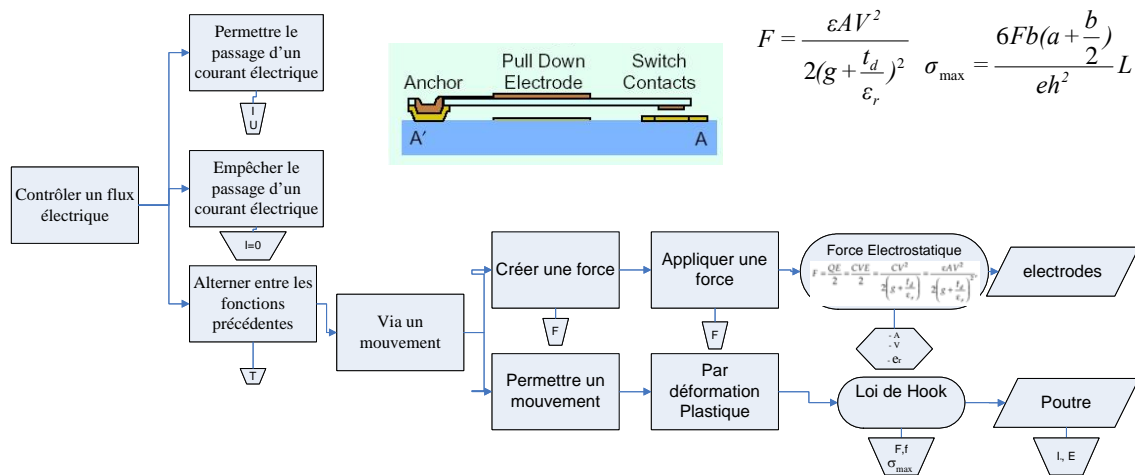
$F = \frac{\varepsilon A V^2}{2(g + \frac{t_d}{\varepsilon_r})^2}$ $\sigma_{\max} = \frac{6Fb(a + \frac{b}{2})}{eh^2} L$

Anchor
Pull Down Electrode
Switch Contacts
A'
A

Contrôler un flux électrique

Permettre le passage d'un courant électrique

I
U

Empêcher le passage d'un courant électrique

I=0

Alterner entre les fonctions précédentes

T

Via un mouvement

Créer une force

F

Appliquer une force

F

Force Electrostatique

$F = \frac{QE}{2} = \frac{CVE}{2} = \frac{CV^2}{2\left(g + \frac{t_d}{\varepsilon_r}\right)} = \frac{\varepsilon A V^2}{2\left(g + \frac{t_d}{\varepsilon_r}\right)^2}$

electrodes

- A
- V
- $e_r$

Permettre un mouvement

Par déformation Plastique

Loi de Hook

F,f
$\sigma_{\max}$

Poutre

l, E